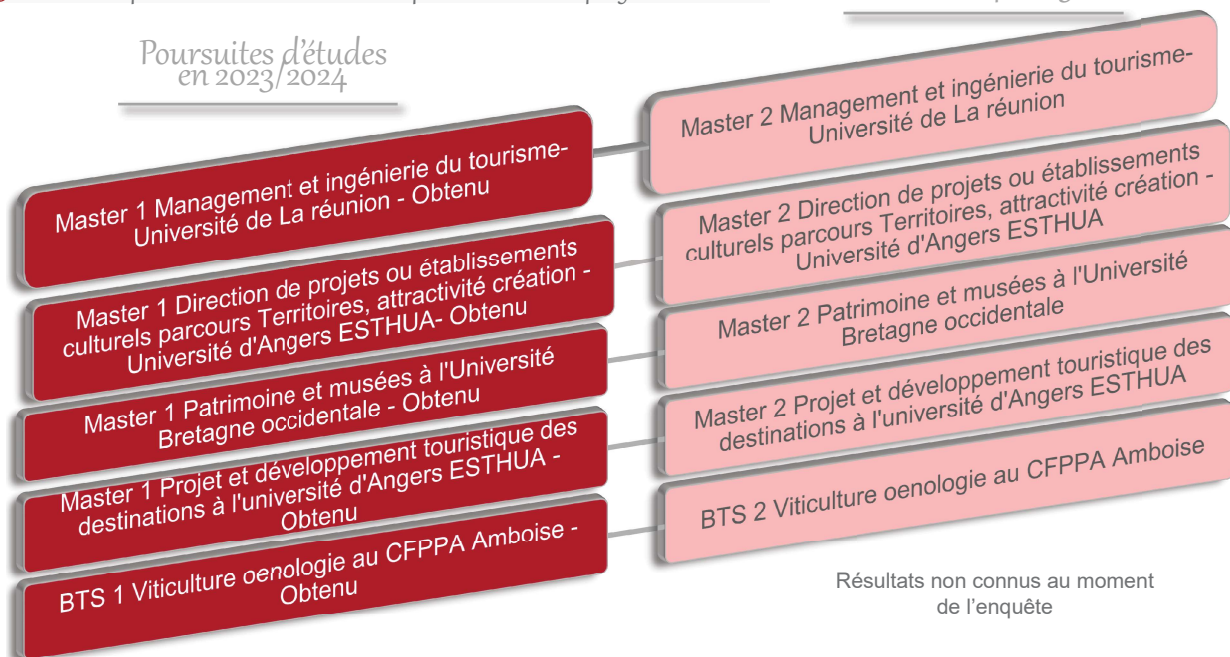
Poursuites d'études en 2023/2024

Master 1 Management et ingénierie du tourisme- Université de La réunion - Obtenu

Master 2 Management et ingénierie du tourisme- Université de La réunion

Master 1 Direction de projets ou établissements culturels parcours Territoires, attractivité création - Université d'Angers ESTHUA- Obtenu

Master 2 Direction de projets ou établissements culturels parcours Territoires, attractivité création - Université d'Angers ESTHUA

Master 1 Patrimoine et musées à l'Université Bretagne occidentale - Obtenu

Master 2 Patrimoine et musées à l'Université Bretagne occidentale

Master 1 Projet et développement touristique des destinations à l'université d'Angers ESTHUA - Obtenu

Master 2 Projet et développement touristique des destinations à l'université d'Angers ESTHUA

BTS 1 Viticulture oenologie au CFPPA Amboise - Obtenu

BTS 2 Viticulture oenologie au CFPPA Amboise

Résultats non connus au moment de l'enquête